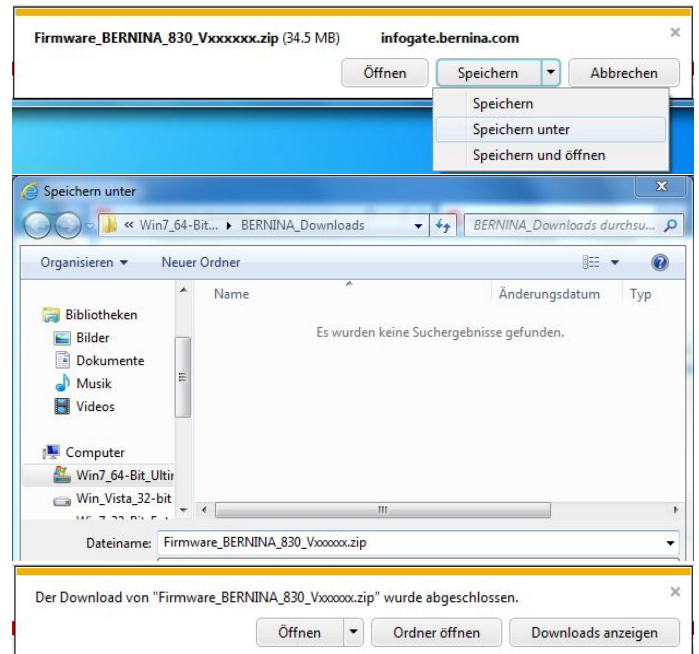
Firmware_BERNINA_830_Vxxxxxx.zip (34.5 MB) infogate.bernina.com

×

Öffnen Speichern ▾ Abbrechen

Speichern
Speichern unter
Speichern und öffnen

Speichern unter

« Win7_64-Bit... ▸ BERNINA_Downloads

BERNINA_Downloads durchsu...

Organisieren ▾ Neuer Ordner

Name Änderungsdatum Typ

Es wurden keine Suchergebnisse gefunden.

Bibliotheken
Bilder
Dokumente
Musik
Videos

Computer
Win7_64-Bit_Ultir
Win_Vista_32-bit
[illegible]

Dateiname: Firmware_BERNINA_830_Vxxxxxx.zip

Der Download von "Firmware_BERNINA_830_Vxxxxxx.zip" wurde abgeschlossen.

×

Öffnen ▾ Ordner öffnen Downloads anzeigen